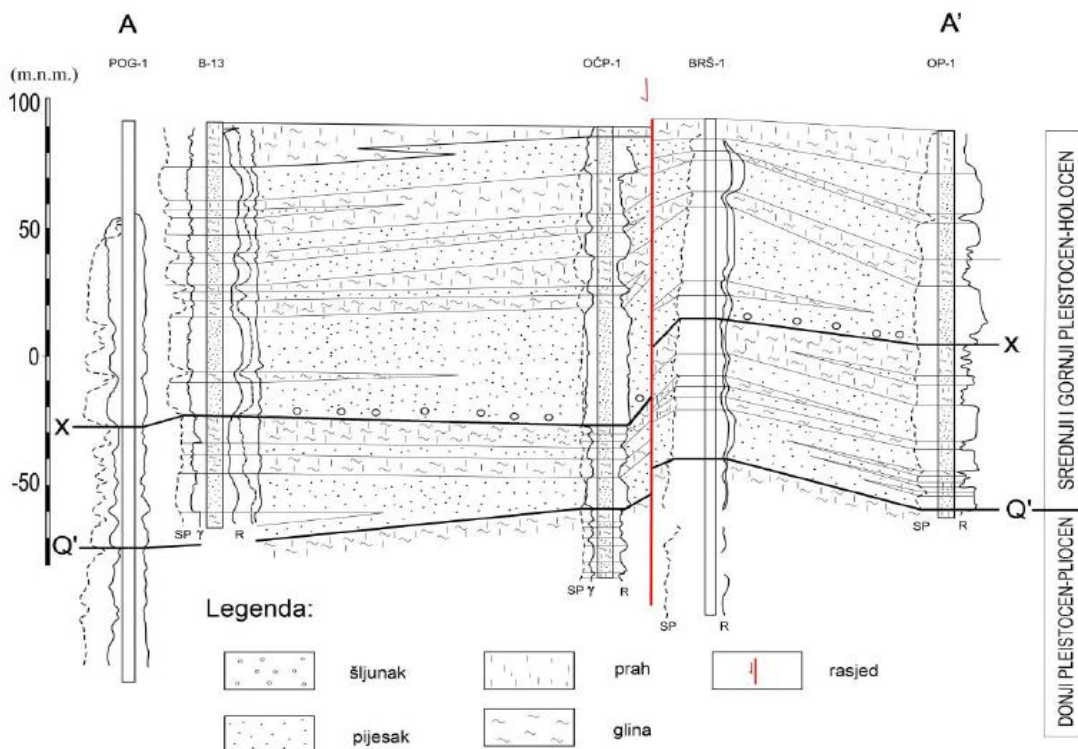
A

A'

(m.n.m.)

POG-1

B-13

OČP-1

BRŠ-1

OP-1

100

50

0

-50

X

X

Q'

Q'

SP γ

R

SP γ

R

SP

R

SP

R

SREDNJI I GORNJI PLEISTOCEN-HOLOCEN

DONJI PLEISTOCEN-PLIOCEN

Legenda:

šljunak

prah

rasjed

pijesak

glina